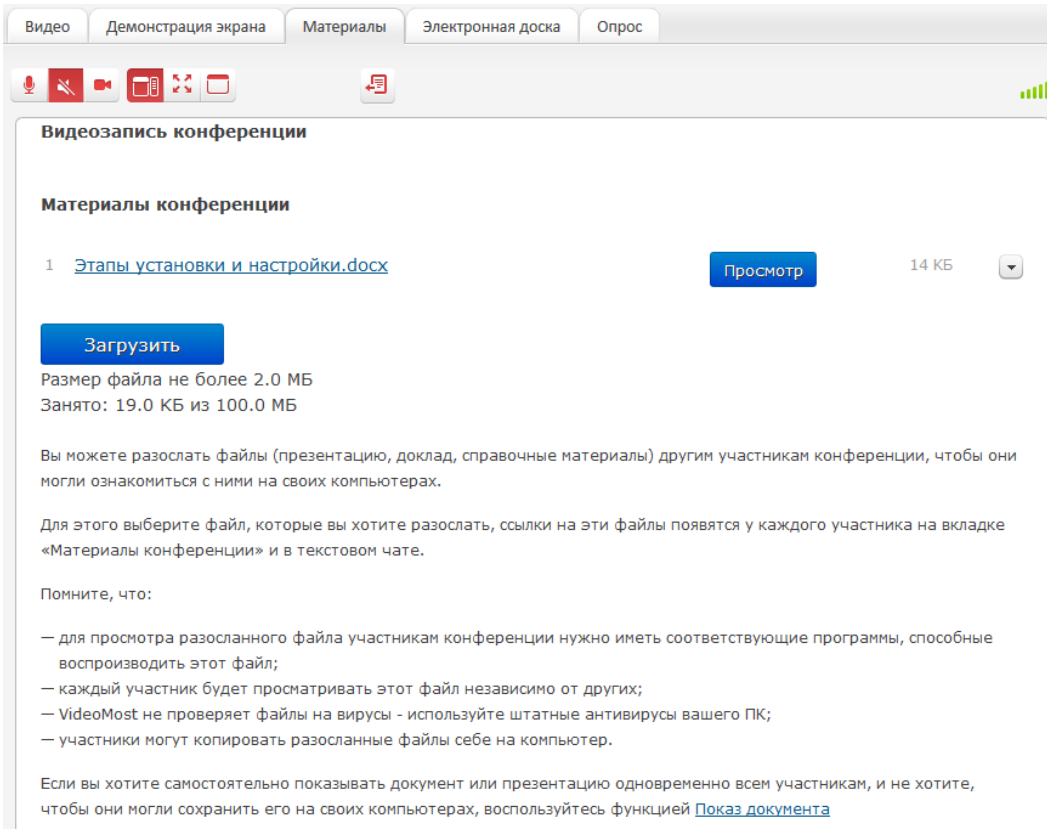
Видео | Демонстрация экрана | Материалы | Электронная доска | Опрос

Видеозапись конференции

Материалы конференции

1 Этапы установки и настройки.docx Просмотр 14 КБ

Загрузить

Размер файла не более 2.0 МБ
Занято: 19.0 КБ из 100.0 МБ

Вы можете разослать файлы (презентацию, доклад, справочные материалы) другим участникам конференции, чтобы они могли ознакомиться с ними на своих компьютерах.

Для этого выберите файл, которые вы хотите разослать, ссылки на эти файлы появятся у каждого участника на вкладке «Материалы конференции» и в текстовом чате.

Помните, что:

— для просмотра разосланного файла участникам конференции нужно иметь соответствующие программы, способные воспроизводить этот файл;
— каждый участник будет просматривать этот файл независимо от других;
— VideoMost не проверяет файлы на вирусы - используйте штатные антивирусы вашего ПК;
— участники могут копировать разосланные файлы себе на компьютер.

Если вы хотите самостоятельно показывать документ или презентацию одновременно всем участникам, и не хотите, чтобы они могли сохранить его на своих компьютерах, воспользуйтесь функцией Показ документа